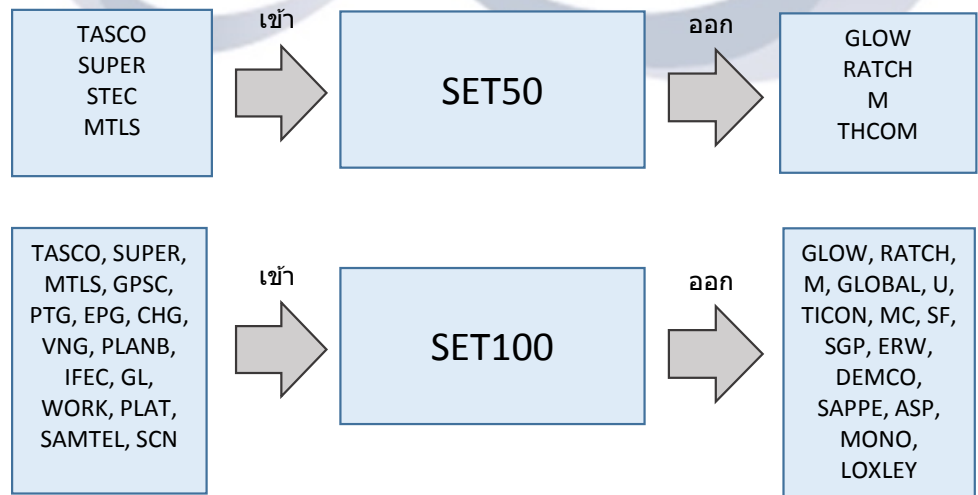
TASCO
SUPER
STEC
MTLS

เข้า

SET50

ออก

GLOW
RATCH
M
THCOM

TASCO, SUPER, MTLS, GPSC, PTG, EPG, CHG, VNG, PLANB, IFEC, GL, WORK, PLAT, SAMTEL, SCN

เข้า

SET100

ออก

GLOW, RATCH, M, GLOBAL, U, TICON, MC, SF, SGP, ERW, DEMCO, SAPPE, ASP, MONO, LOXLEY